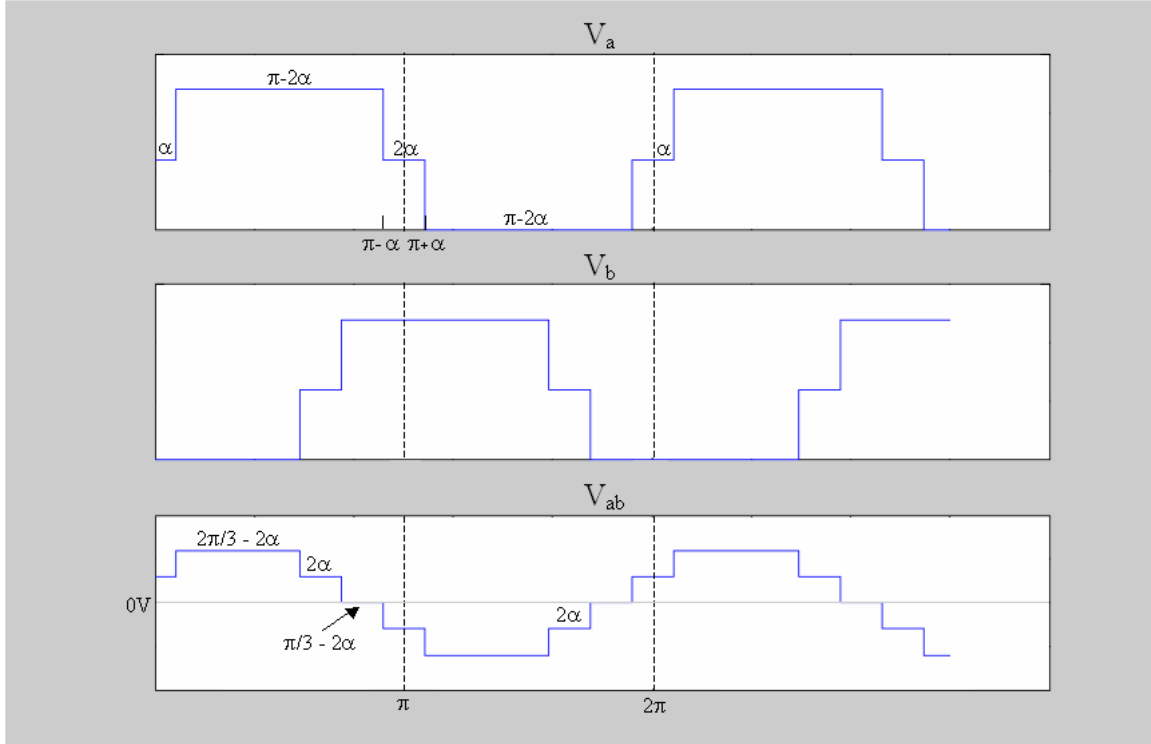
$V_a$

$\pi$-2$\alpha$

$\alpha$

2$\alpha$

$\alpha$

$\pi$-2$\alpha$

$\pi$- $\alpha$ $\pi$+$\alpha$

$V_b$

$V_{ab}$

2$\pi$/3 - 2$\alpha$

2$\alpha$

0V

$\pi$/3 - 2$\alpha$

2$\alpha$

$\pi$

2$\pi$